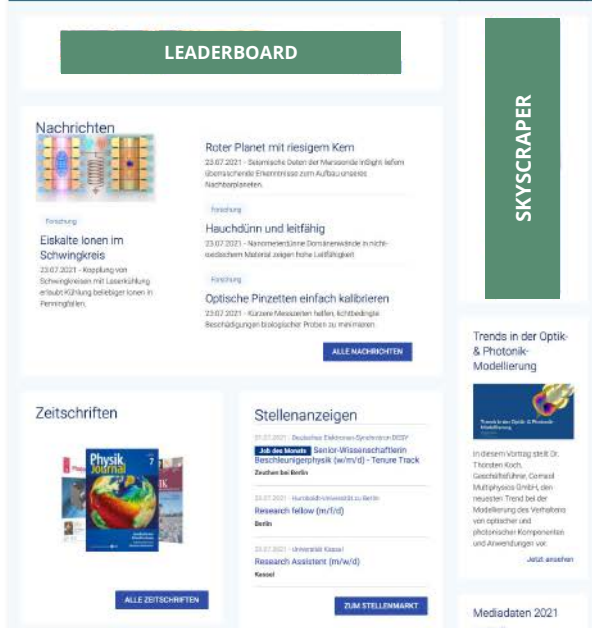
LEADERBOARD

SKYSCRAPER

Nachrichten

Forschung

Eiskalte Ionen im Schwingkreis

23.07.2021 - Kopplung von Schwingkreisen mit Laserkühlung erlaubt Kühlung beliebiger Ionen in Penningfallen.

Roter Planet mit riesigem Kern

23.07.2021 - Seismische Daten der Marssonde InSight liefern überraschende Erkenntnisse zum Aufbau unseres Nachbarplaneten.

Forschung

Hauchdünn und leitfähig

23.07.2021 - Nanometerdünne Domänenwände in nichtleitendem Material zeigen hohe Leitfähigkeit.

Forschung

Optische Pinzetten einfach kalibrieren

23.07.2021 - Kürzere Messzeiten helfen, lichtbedingte Beschädigungen biologischer Proben zu minimieren.

ALLE NACHRICHTEN

Trends in der Optik- & Photonik-Modellierung

In diesem Vortrag stellt Dr. Thorsten Koch, Geschäftsführer, Comsol Multiphysics GmbH, den neuesten Trend bei der Modellierung des Verhaltens von optischen und photonischen Komponenten und Anwendungen vor.

Jetzt ansehen

Zeitschriften

Physik Journal 7

ALLE ZEITSCHRIFTEN

Stellenanzeigen

23.07.2021 - Deutsches Elektronen-Synchrotron DESY

Job des Monats Senior-Wissenschaftler/in Beschleunigerphysik (w/m/d) - Tenure Track

Zeuthen bei Berlin

23.07.2021 - Humboldt-Universität zu Berlin

Research fellow (m/f/d)

Berlin

23.07.2021 - Universität Kassel

Research Assistent (m/w/d)

Kassel

ZUM STELLENMARKT

Mediadaten 2021